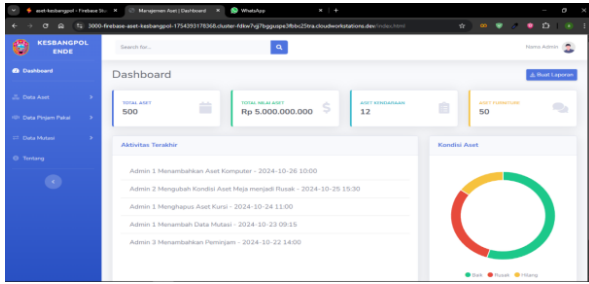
aset-kesbangpol - Firebase Stu | Manajemen Aset | Dashboard | WhatsApp

3000-firebase-aset-kesbangpol-1754393178368.cluster-fdkw7vjj7bgguspe3fbbc25tra.cloudworkstations.dev/index.html

KESBANGPOL ENDE

Dashboard

Data Aset

Data Pinjam Pakai

Data Mutasi

Tentang

Search for...

Nama Admin

Dashboard

Buat Laporan

TOTAL ASET
500

TOTAL NILAI ASET
Rp 5.000.000.000

ASET KENDARAAN
12

ASET FURNITURE
50

Aktivitas Terakhir

Admin 1 Menambahkan Aset Komputer - 2024-10-26 10:00

Admin 2 Mengubah Kondisi Aset Meja menjadi Rusak - 2024-10-25 15:30

Admin 1 Menghapus Aset Kursi - 2024-10-24 11:00

Admin 1 Menambah Data Mutasi - 2024-10-23 09:15

Admin 3 Menambahkan Peminjam - 2024-10-22 14:00

Kondisi Aset

Baik Rusak Hilang